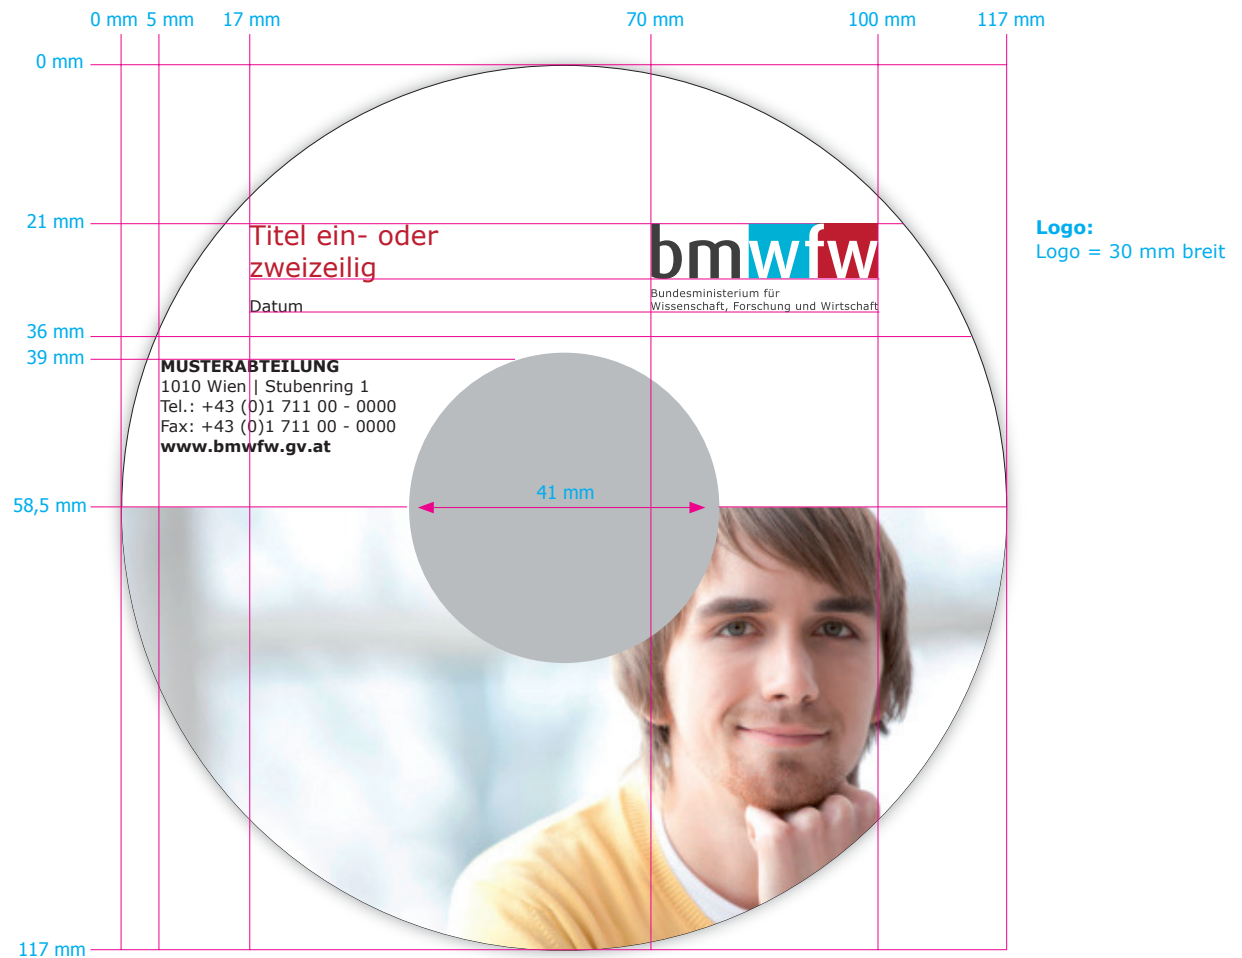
0 mm 5 mm 17 mm 70 mm 100 mm 117 mm

0 mm

21 mm

36 mm

39 mm

58,5 mm

117 mm

Titel ein- oder zweizeilig

Datum

bmwfw

Bundesministerium für Wissenschaft, Forschung und Wirtschaft

Logo:
Logo = 30 mm breit

MUSTERABTEILUNG
1010 Wien | Stubenring 1
Tel.: +43 (0)1 711 00 - 0000
Fax: +43 (0)1 711 00 - 0000
www.bmwfw.gv.at

41 mm